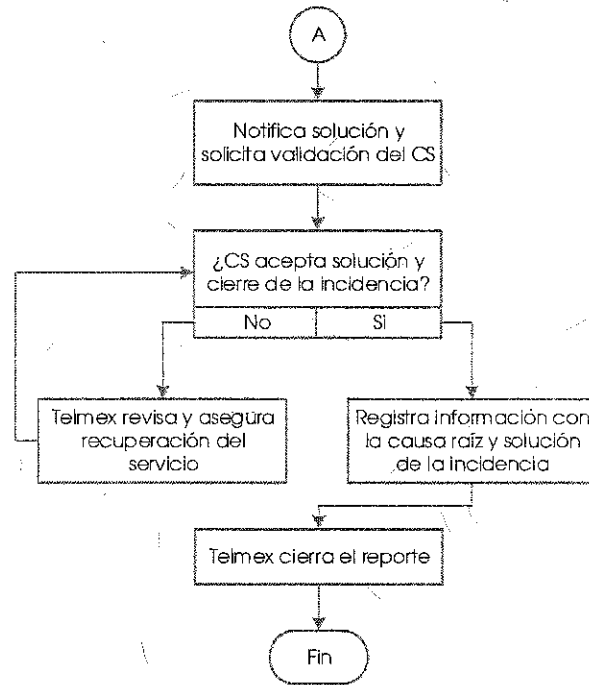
A

Notifica solución y solicita validación del CS

¿CS acepta solución y cierre de la incidencia?

No

Si

Telmex revisa y asegura recuperación del servicio

Registra información con la causa raíz y solución de la incidencia

Telmex cierra el reporte

Fin